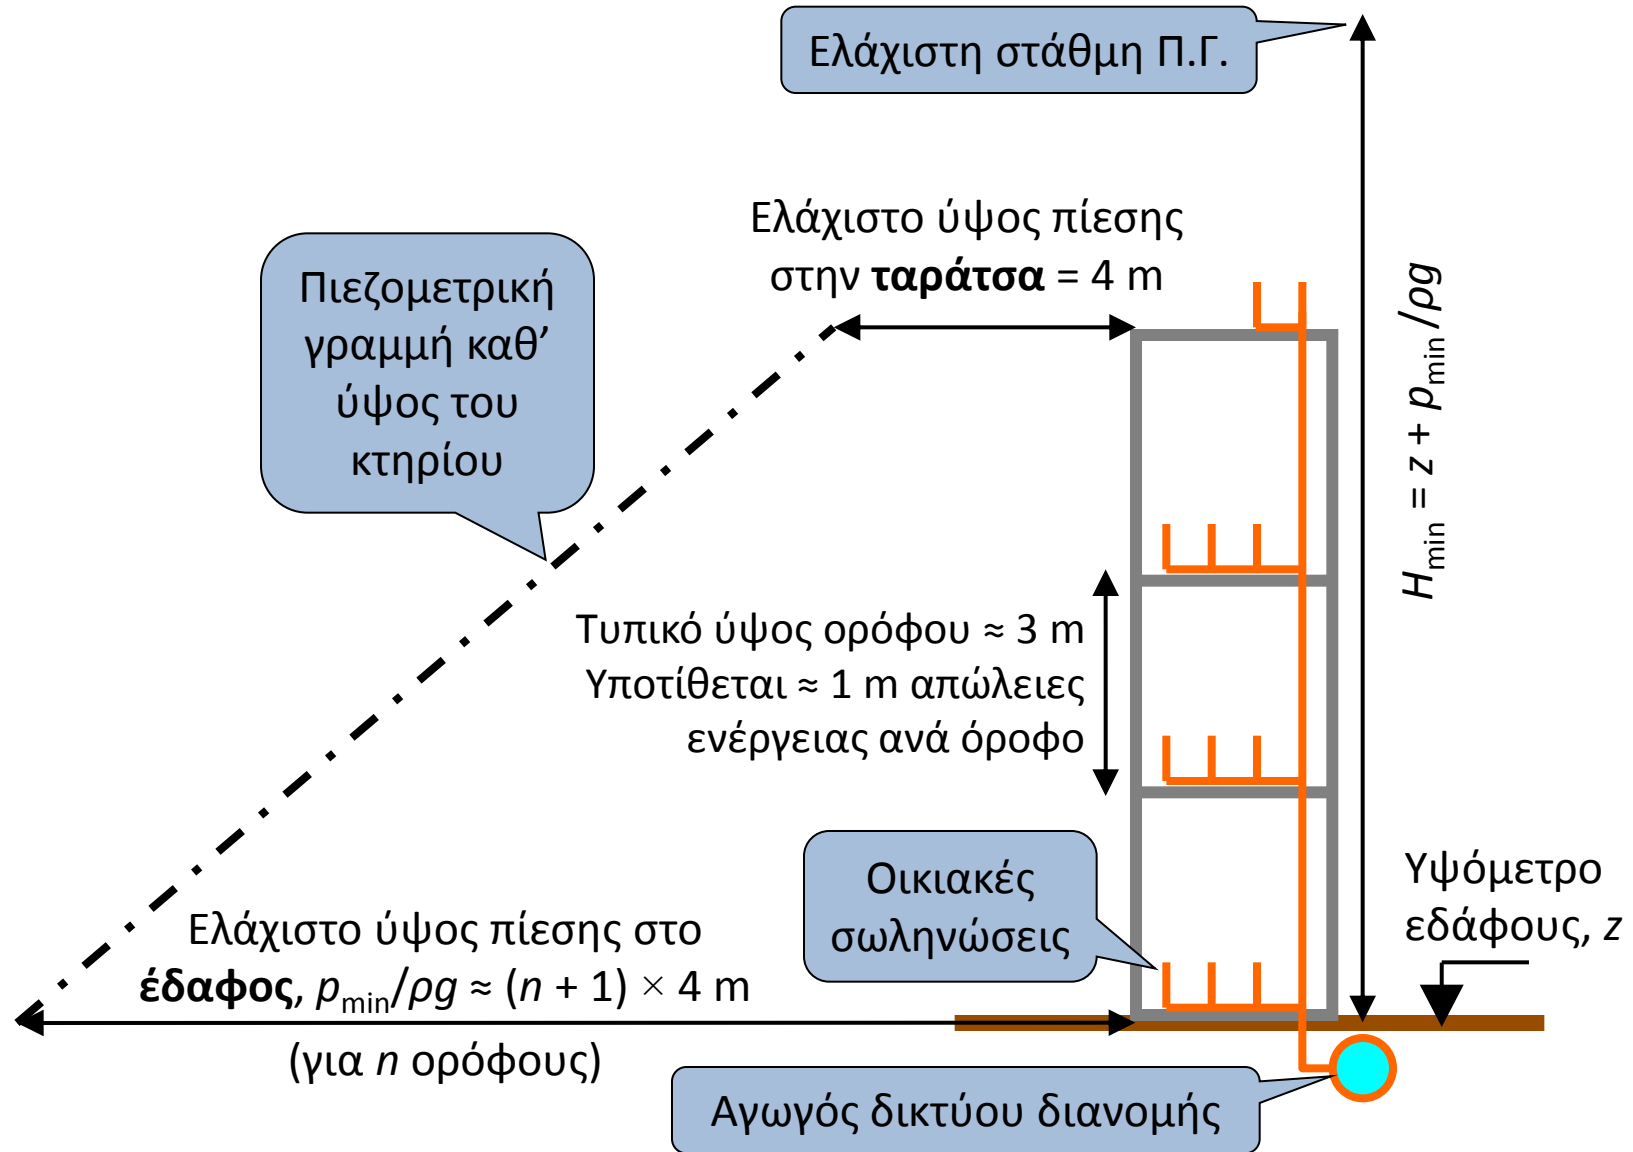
Ελάχιστη στάθμη Π.Γ.

Ελάχιστο ύψος πίεσης στην **ταράτσα** = 4 m

Πιεζομετρική γραμμή καθ' ύψος του κτηρίου

$H_{min} = z + p_{min}/\rho g$

Τυπικό ύψος ορόφου ≈ 3 m
Υποτίθεται ≈ 1 m απώλειες ενέργειας ανά όροφο

Οικιακές σωληνώσεις

Υψόμετρο εδάφους, $z$

Ελάχιστο ύψος πίεσης στο **έδαφος**, $p_{min}/\rho g \approx (n + 1) \times 4$ m

(για $n$ ορόφους)

Αγωγός δικτύου διανομής